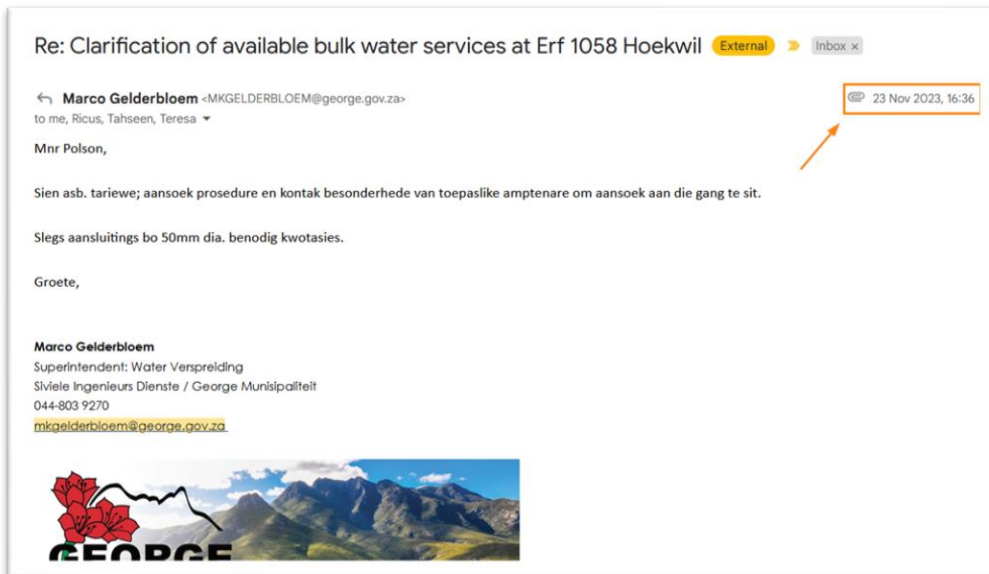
Re: Clarification of available bulk water services at Erf 1058 Hoekwil External Inbox ×

Marco Gelderbloem <MKGELDERBLOEM@george.gov.za>
to me, Ricus, Tahseen, Teresa

23 Nov 2023, 16:36

Mnr Polson,

Sien asb. tariewe; aansoek prosedure en kontak besonderhede van toepaslike amptenare om aansoek aan die gang te sit.

Slegs aansluitings bo 50mm dia. benodig kwotasies.

Groete,

Marco Gelderbloem
Superintendent: Water Verspreiding
Siviele Ingenieurs Dienste / George Munisipaliteit
044-803 9270
mkgelderbloem@george.gov.za

GEORGE